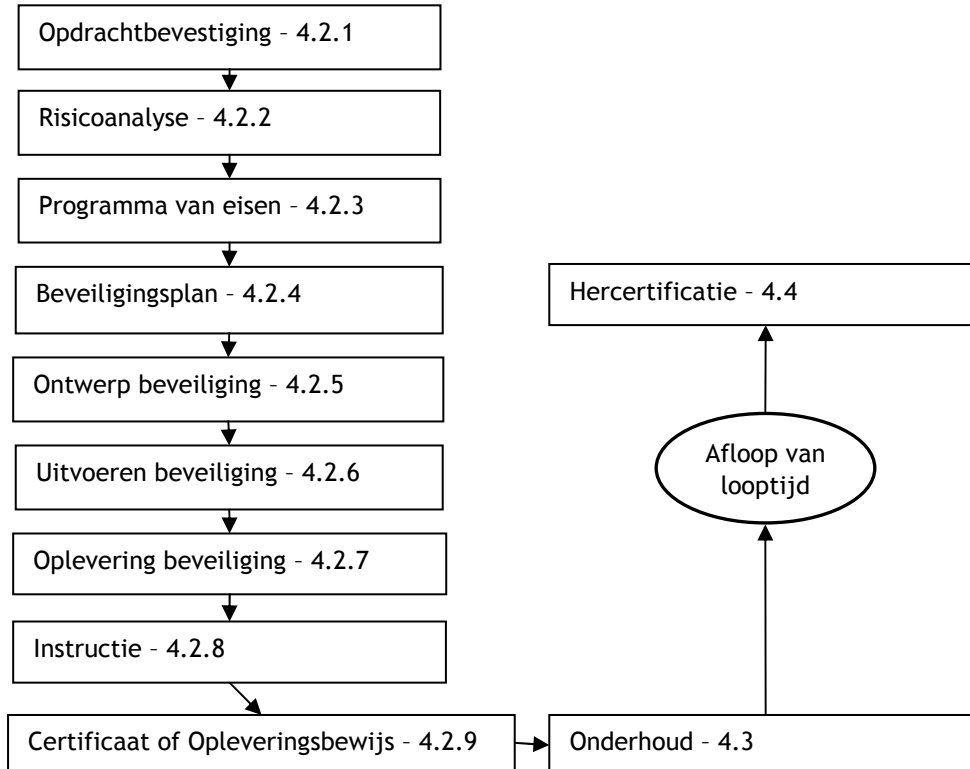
Opdrachtbevestiging – 4.2.1

Risicoanalyse – 4.2.2

Programma van eisen – 4.2.3

Beveiligingsplan – 4.2.4

Ontwerp beveiliging – 4.2.5

Uitvoeren beveiliging – 4.2.6

Oplevering beveiliging – 4.2.7

Instructie – 4.2.8

Certificaat of Opleveringsbewijs – 4.2.9

Onderhoud – 4.3

Afloop van looptijd

Hercertificatie – 4.4